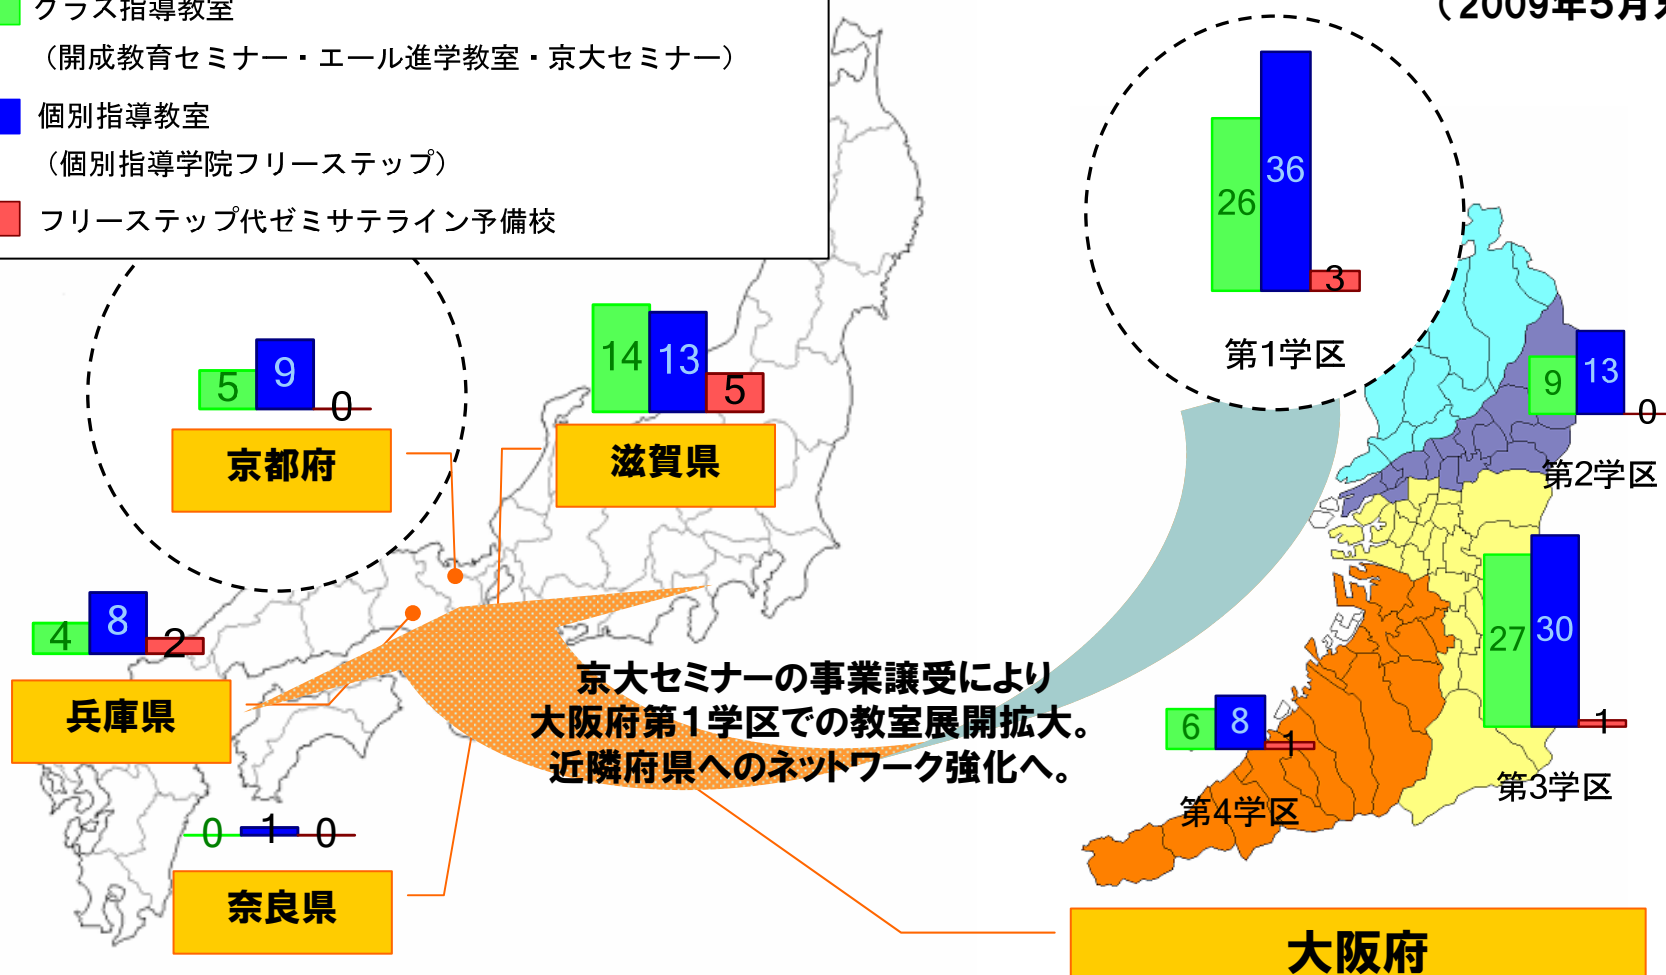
クラス指導教室
（開成教育セミナー・エール進学教室・京大セミナー）
個別指導教室
（個別指導学院フリーステップ）
フリーステップ代ゼミサテライン予備校

（2009年5月

5 9 0
京都府

14 13 5
滋賀県

26 36 3
第1学区

9 13 0
第2学区

4 8 2
兵庫県

京大セミナーの事業譲受により
大阪府第1学区での教室展開拡大。
近隣府県へのネットワーク強化へ。

27 30 1
第3学区

6 8 1
第4学区

0 1 0
奈良県

大阪府